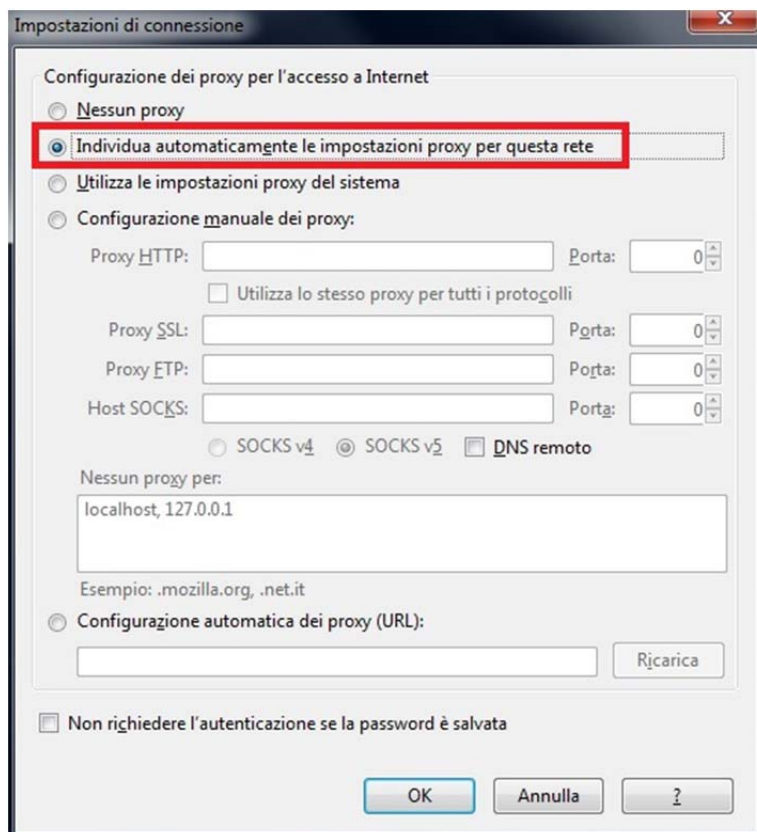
Impostazioni di connessione

Configurazione dei proxy per l'accesso a Internet

Nessun proxy

Individua automaticamente le impostazioni proxy per questa rete

Utilizza le impostazioni proxy del sistema

Configurazione manuale dei proxy:

Proxy HTTP: Porta: 0

Utilizza lo stesso proxy per tutti i protocolli

Proxy SSL: Porta: 0

Proxy FTP: Porta: 0

Host SOCKS: Porta: 0

SOCKS v4 SOCKS v5 DNS remoto

Nessun proxy per:

localhost, 127.0.0.1

Esempio: .mozilla.org, .net.it

Configurazione automatica dei proxy (URL):

Ricarica

Non richiedere l'autenticazione se la password è salvata

OK Annulla ?